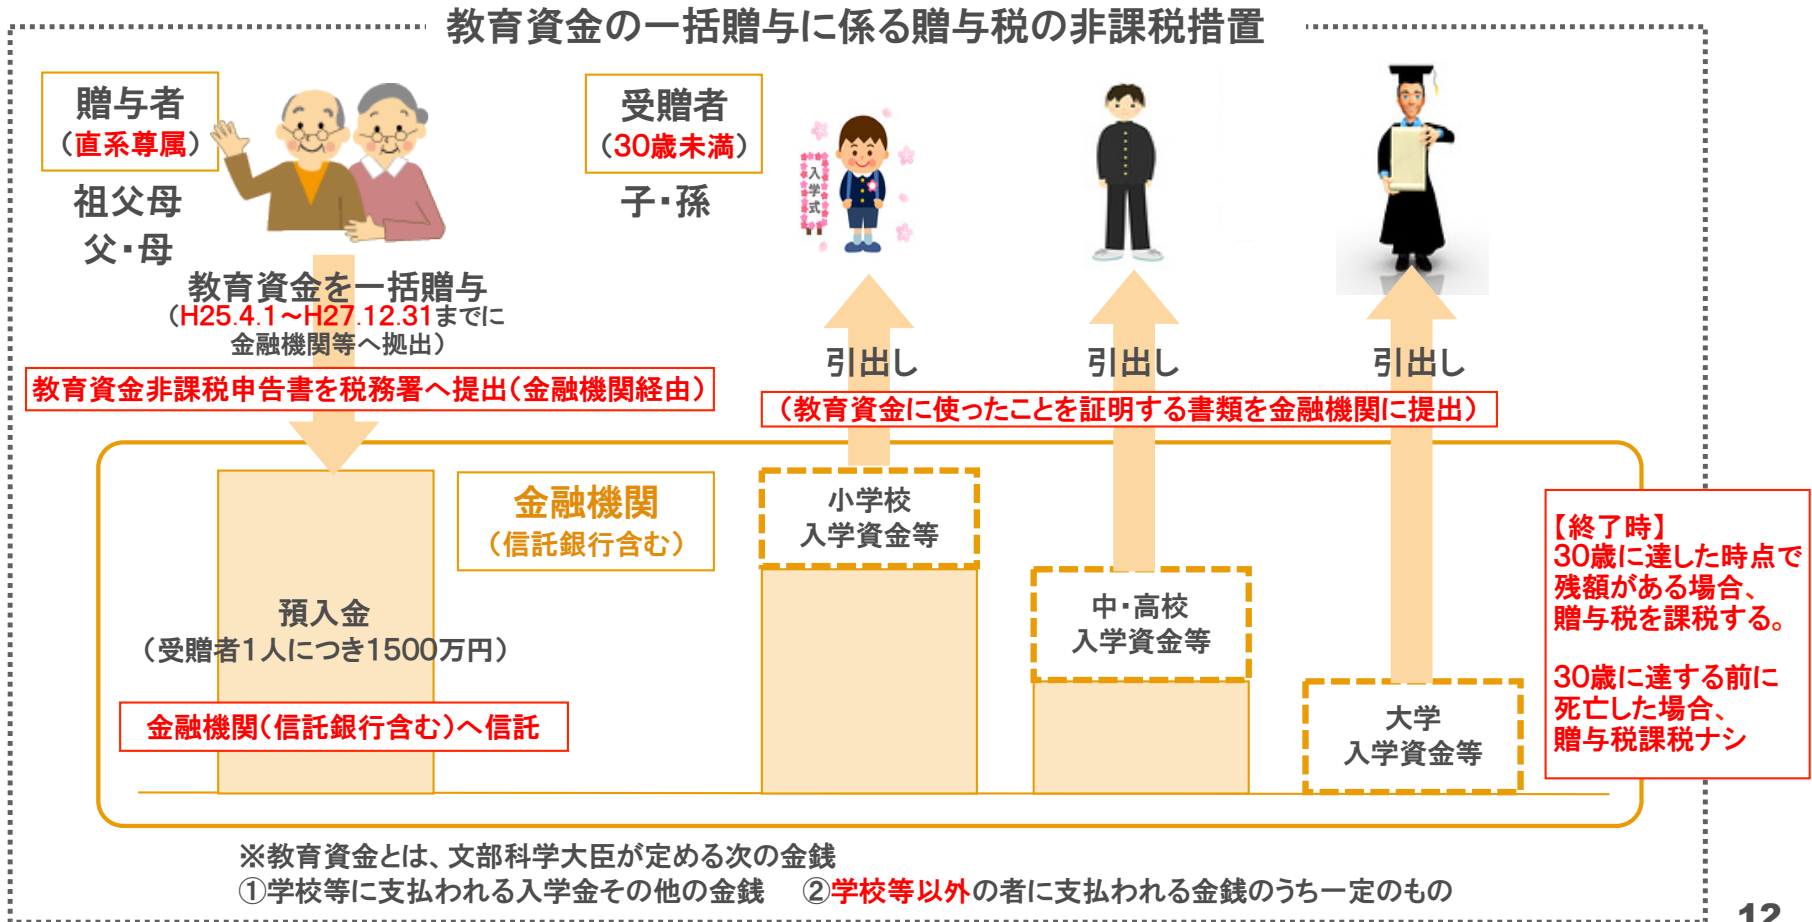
教育資金の一括贈与に係る贈与税の非課税措置

贈与者
（直系尊属）

祖父母
父・母

受贈者
（30歳未満）

子・孫

入学式

教育資金を一括贈与
（H25.4.1～H27.12.31までに
金融機関等へ拠出）

教育資金非課税申告書を税務署へ提出（金融機関経由）

引出し

引出し

引出し

（教育資金に使ったことを証明する書類を金融機関に提出）

金融機関
（信託銀行含む）

小学校
入学資金等

中・高校
入学資金等

大学
入学資金等

預入金
（受贈者1人につき1500万円）

金融機関（信託銀行含む）へ信託

【終了時】
30歳に達した時点で残額がある場合、贈与税を課税する。

30歳に達する前に死亡した場合、贈与税課税ナシ

※教育資金とは、文部科学大臣が定める次の金銭
①学校等に支払われる入学金その他の金銭　②学校等以外の者に支払われる金銭のうち一定のもの

12